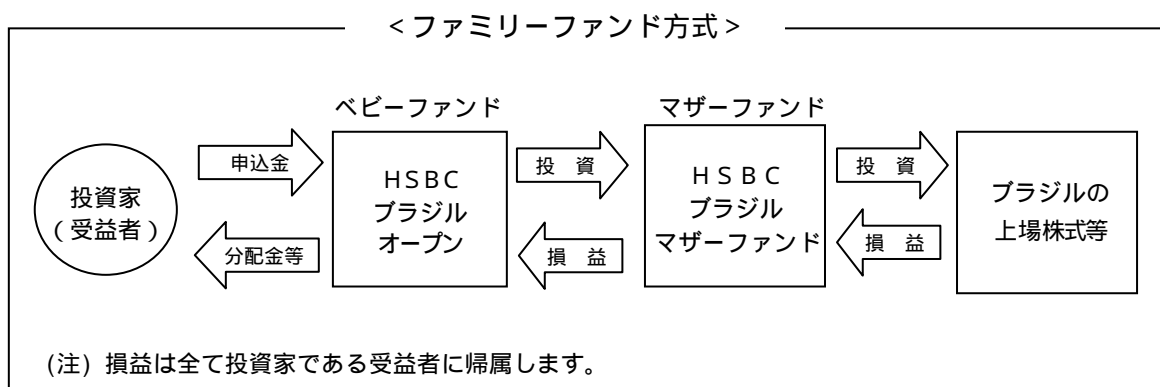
＜ファミリーファンド方式＞

ベビーファンド

マザーファンド

投資家
（受益者）

申込金

分配金等

ＨＳＢＣ
ブラジル
オープン

投　資

損　益

ＨＳＢＣ
ブラジル
マザーファンド

投　資

損　益

ブラジルの
上場株式等

（注）損益は全て投資家である受益者に帰属します。